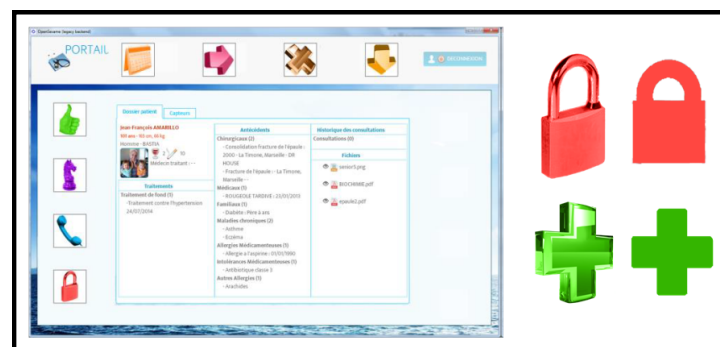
OpenSesame (legacy backend)

PORTAIL

DÉCONNEXION

Dossier patient | Capteurs

Jean-François AMARILLO
59 ans - 185 cm, 86 kg
Homme - BASTIA
Médecin traitant : - -

Traitements
Traitement de fond (1)
- Traitement contre l'hypertension 26/07/2014

Antécédents
Chirurgicaux (2)
- Consolidation fracture de l'épaule - 2000 - La Timone, Marseille - DR HOUSE
- Fracture de l'épaule - La Timone, Marseille - -
Médicaux (1)
- ROUGEOLE TARDIVE : 22/01/2013
Familiaux (1)
- Diabète - Père à ans
Maladies chroniques (2)
- Asthme
- Eczéma
Allergie Médicamenteuse (1)
- Allergie à l'aspirine : 01/01/1980
Intolérances Médicamenteuses (1)
- Antibiotique classe 3
Autres Allergies (1)
- Arachides

Historique des consultations
Consultations (0)

Fichiers
cancer5.png
BIOCHIMIE.pdf
epaule1.pdf